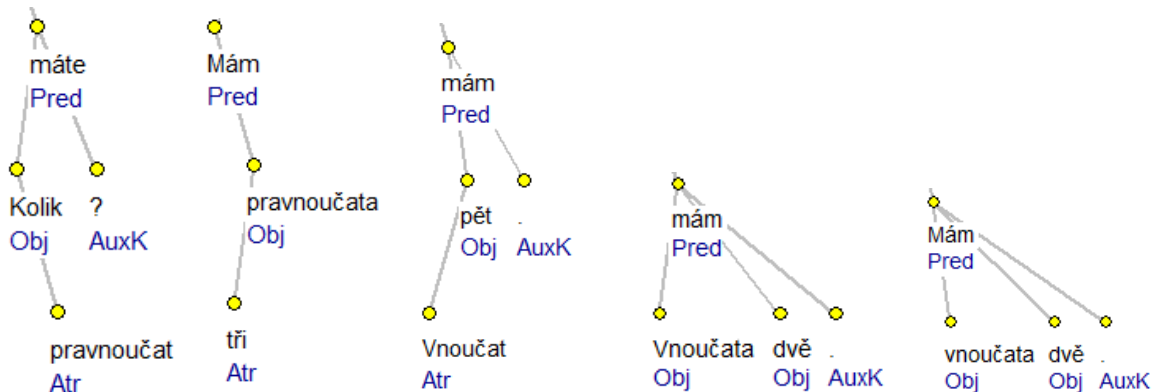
máte
Pred

Kolik
Obj

?
AuxK

pravnoučat
Atr

Mám
Pred

pravnoučata
Obj

tři
Atr

mám
Pred

pět
Obj

.
AuxK

Vnoučat
Atr

mám
Pred

Vnoučata
Obj

dvě
Obj

.
AuxK

Mám
Pred

vnoučata
Obj

dvě
Obj

.
AuxK